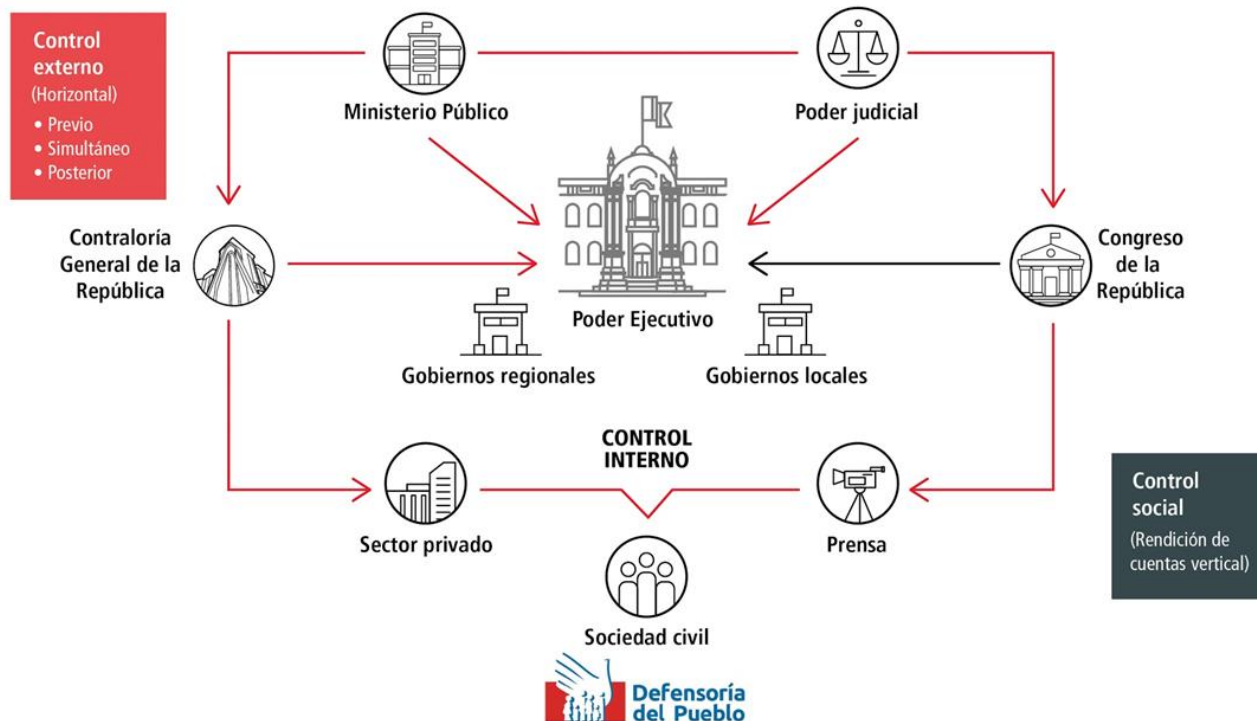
Control externo
(Horizontal)
• Previo
• Simultáneo
• Posterior

Ministerio Público

Poder judicial

Contraloría General de la República

Poder Ejecutivo

Congreso de la República

Gobiernos regionales

Gobiernos locales

CONTROL INTERNO

Sector privado

Prensa

Control social
(Rendición de cuentas vertical)

Sociedad civil

Defensoría del Pueblo